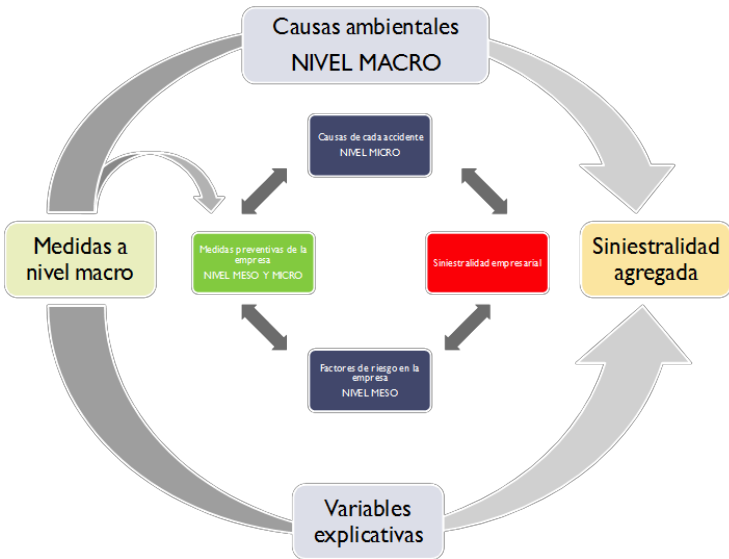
Causas ambientales
NIVEL MACRO

Causas de cada accidente
NIVEL MICRO

Medidas a nivel macro

Medidas preventivas de la empresa
NIVEL MESO Y MICRO

Siniestralidad empresarial

Siniestralidad agregada

Factores de riesgo en la empresa
NIVEL MESO

Variables explicativas